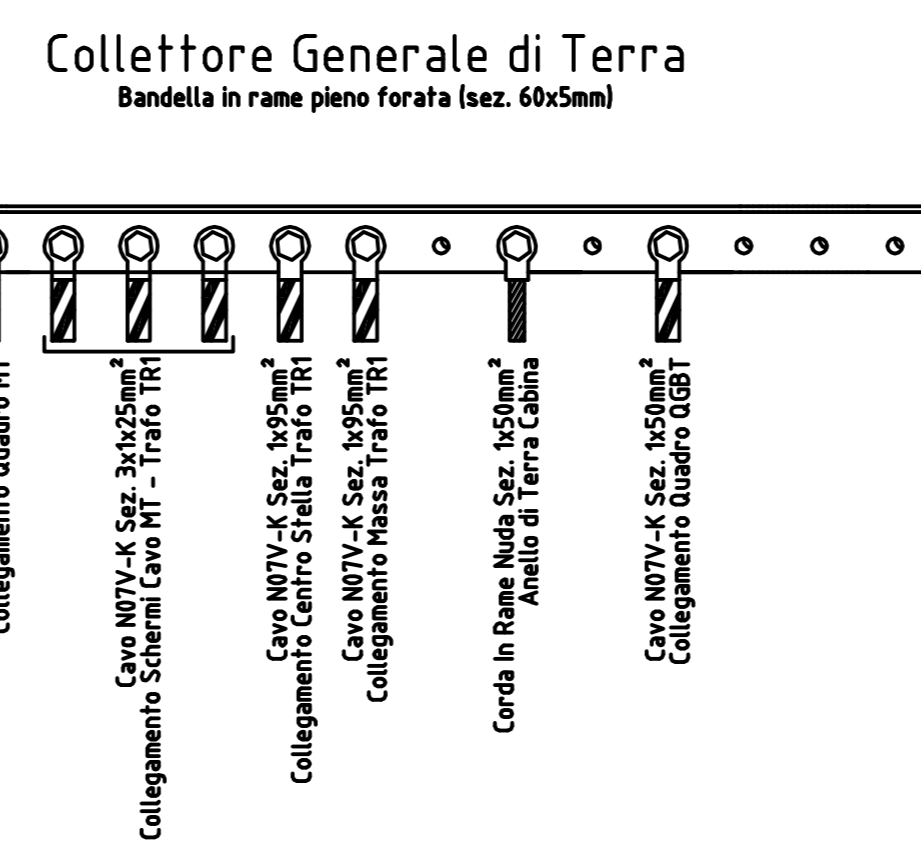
Collettore Generale di Terra
Bandella in rame pieno forata (sez. 60x5mm)

Collegamento Quadro MT

Cavo N07V-K Sez. 3x1x25mm$^2$
Collegamento Schermi Cavo MT - Trafo TR1

Cavo N07V-K Sez. 1x95mm$^2$
Collegamento Centro Stella Trafo TR1

Cavo N07V-K Sez. 1x95mm$^2$
Collegamento Massa Trafo TR1

Corda In Rame Nuda Sez. 1x50mm$^2$
Anello di Terra Cabina

Cavo N07V-K Sez. 1x50mm$^2$
Collegamento Quadro QGBT